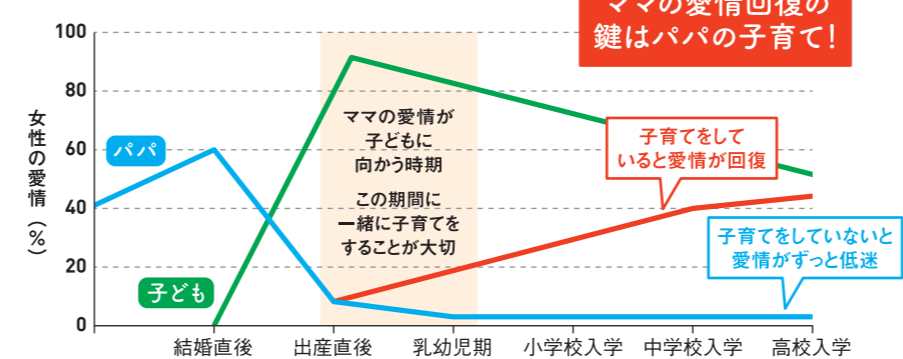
ママの愛情回復の
鍵はパパの子育て!

100
80
60
40
20
0

女性の愛情(%)

パパ
子ども

ママの愛情が子どもに向かう時期

この期間に一緒に子育てをすることが大切

子育てをしていると愛情が回復

子育てをしていないと愛情がずっと低迷

結婚直後
出産直後
乳幼児期
小学校入学
中学校入学
高校入学